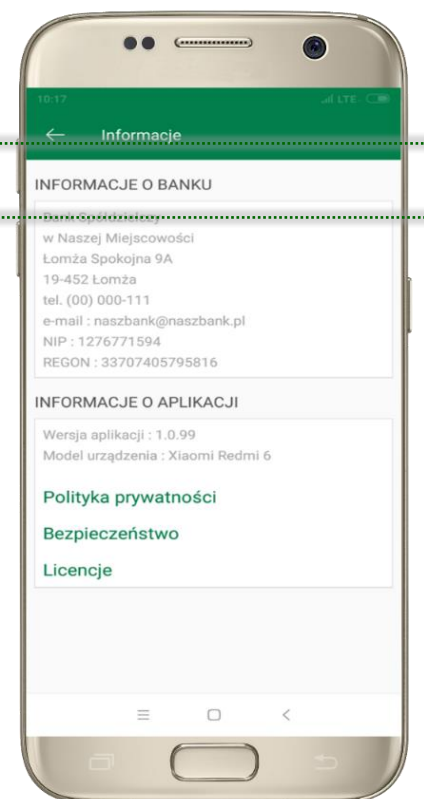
10:17

LTE

Informacje

INFORMACJE O BANKU

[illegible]
w Naszej Miejscowości
Łomża Spokojna 9A
19-452 Łomża
tel. (00) 000-111
e-mail : naszbank@naszbank.pl
NIP : 1276771594
REGON : 33707405795816

INFORMACJE O APLIKACJI

Wersja aplikacji : 1.0.99
Model urządzenia : Xiaomi Redmi 6

Polityka prywatności

Bezpieczeństwo

Licencje